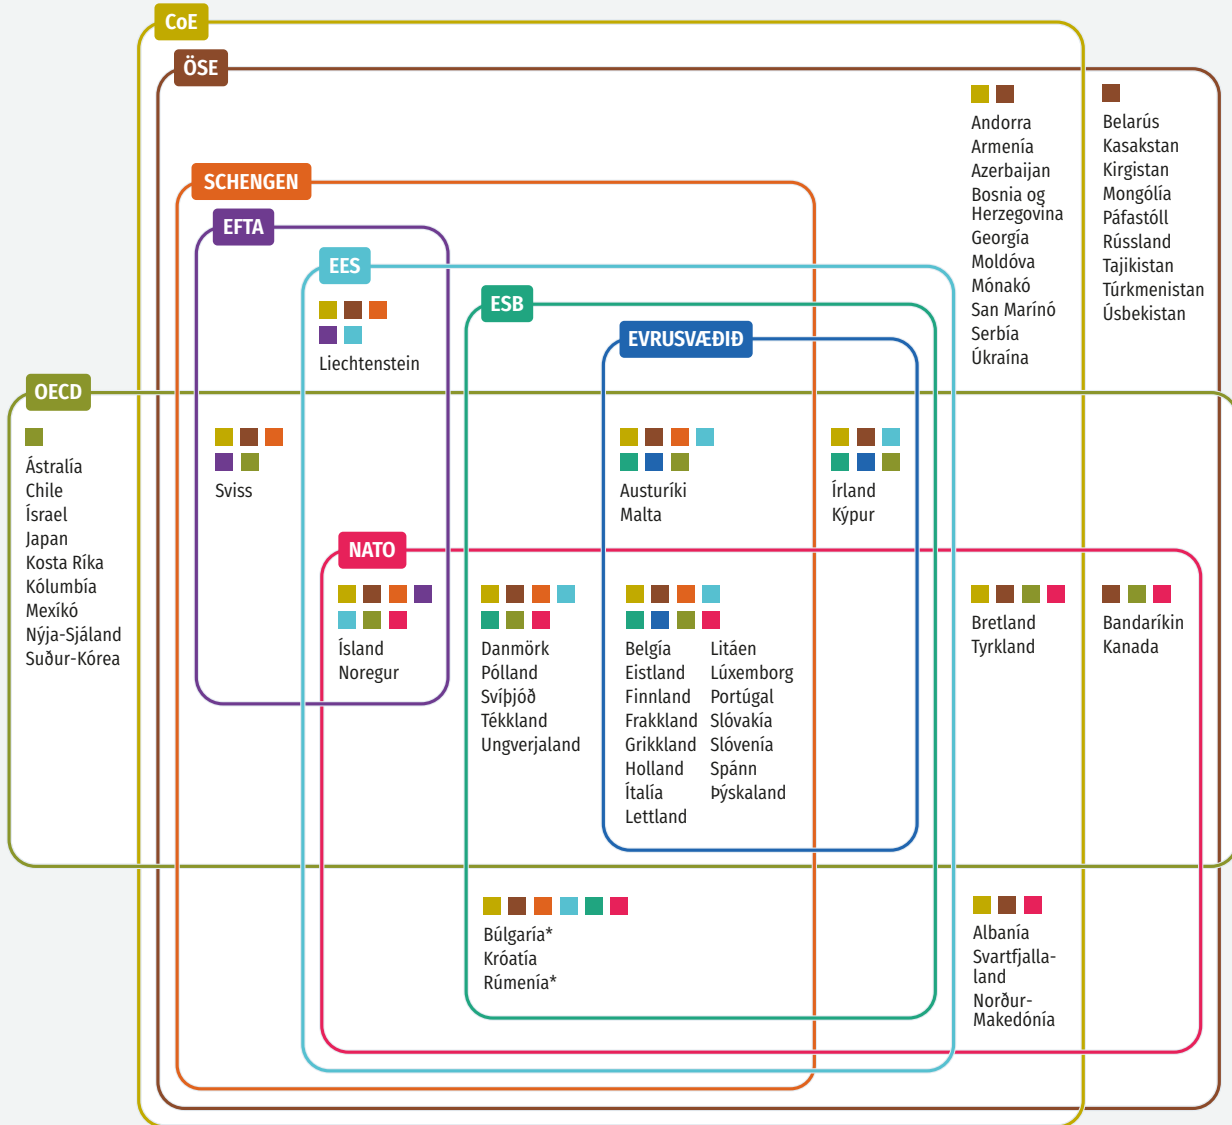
CoE
ÖSE
SCHENGEN
EFTA
EES
ESB
EVRUSVÆÐIÐ
OECD
NATO

Andorra
Armenía
Azerbaijan
Bosnia og Herzegovina
Georgía
Moldóva
Mónakó
San Marínó
Serbía
Úkraína

Belarús
Kasakstan
Kirgistan
Mongólía
Páfastóll
Rússland
Tajikistan
Túrkmenistan
Úsbekistan

Liechtenstein

Ástralía
Chile
Ísrael
Japan
Kosta Ríka
Kólumbía
Mexíkó
Nýja-Sjáland
Suður-Kórea

Sviss

Austuríki
Malta

Írland
Kýpur

Ísland
Noregur

Danmörk
Pólland
Svíþjóð
Tékkland
Ungverjaland

Belgía
Eistland
Finnland
Frakkland
Grikkland
Holland
Ítalía
Lettland

Litáen
Lúxemborg
Portúgal
Slóvakía
Slóvenía
Spánn
Þýskaland

Bretland
Tyrkland

Bandaríkin
Kanada

Búlgaría*
Króatía
Rúmenía*

Albanía
Svartfjallaland
Norður-Makedónía